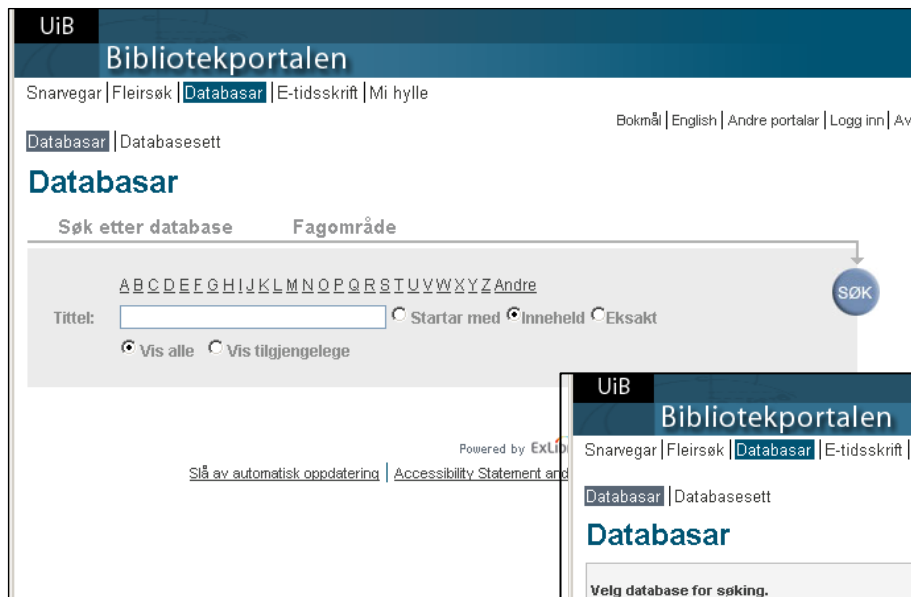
UiB

Bibliotekportalen

Snarvegar | Fleirsøk | Databasar | E-tidsskrift | Mi hylle

Bokmål | English | Andre portalar | Logg inn | Av

Databasar | Databasesett

Databasar

Søk etter database   Fagområde

A B C D E F G H I J K L M N O P Q R S T U V W X Y Z Andre

SØK

Tittel: Startar med Inneheld Eksakt

Vis alle Vis tilgjengelege

Powered by ExLib

Slå av automatisk oppdatering | Accessibility Statement and

UiB

Bibliotekportalen

Snarvegar | Fleirsøk | Databasar | E-tidsskrift |

Databasar | Databasesett

Databasar

Velg database for søking.